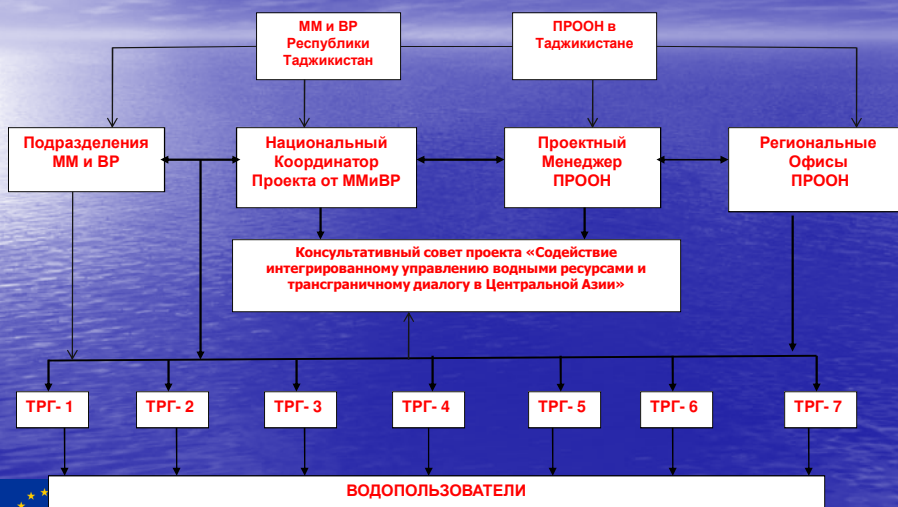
ММ и ВР Республики Таджикистан

ПРООН в Таджикистане

Подразделения ММ и ВР

Национальный Координатор Проекта от ММиВР

Проектный Менеджер ПРООН

Региональные Офисы ПРООН

Консультативный совет проекта «Содействие интегрированному управлению водными ресурсами и трансграничному диалогу в Центральной Азии»

ТРГ- 1

ТРГ- 2

ТРГ- 3

ТРГ- 4

ТРГ- 5

ТРГ- 6

ТРГ- 7

ВОДОПОЛЬЗОВАТЕЛИ